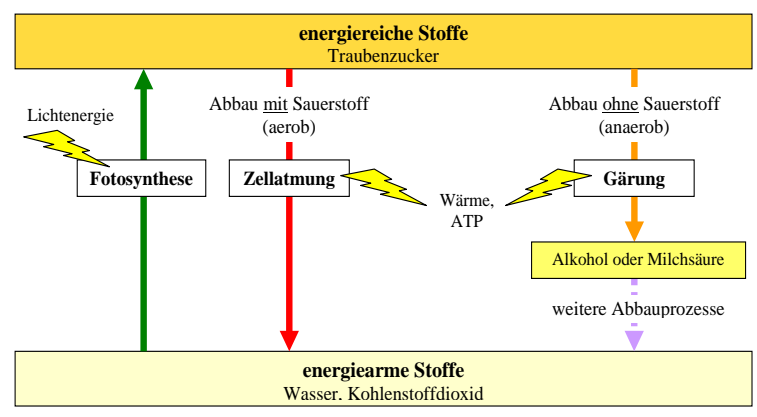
energiereiche Stoffe
Traubenzucker

Lichtenergie

Abbau mit Sauerstoff
(aerob)

Abbau ohne Sauerstoff
(anaerob)

Fotosynthese

Zellatmung

Wärme,
ATP

Gärung

Alkohol oder Milchsäure

weitere Abbauprozesse

energiearme Stoffe
Wasser, Kohlenstoffdioxid